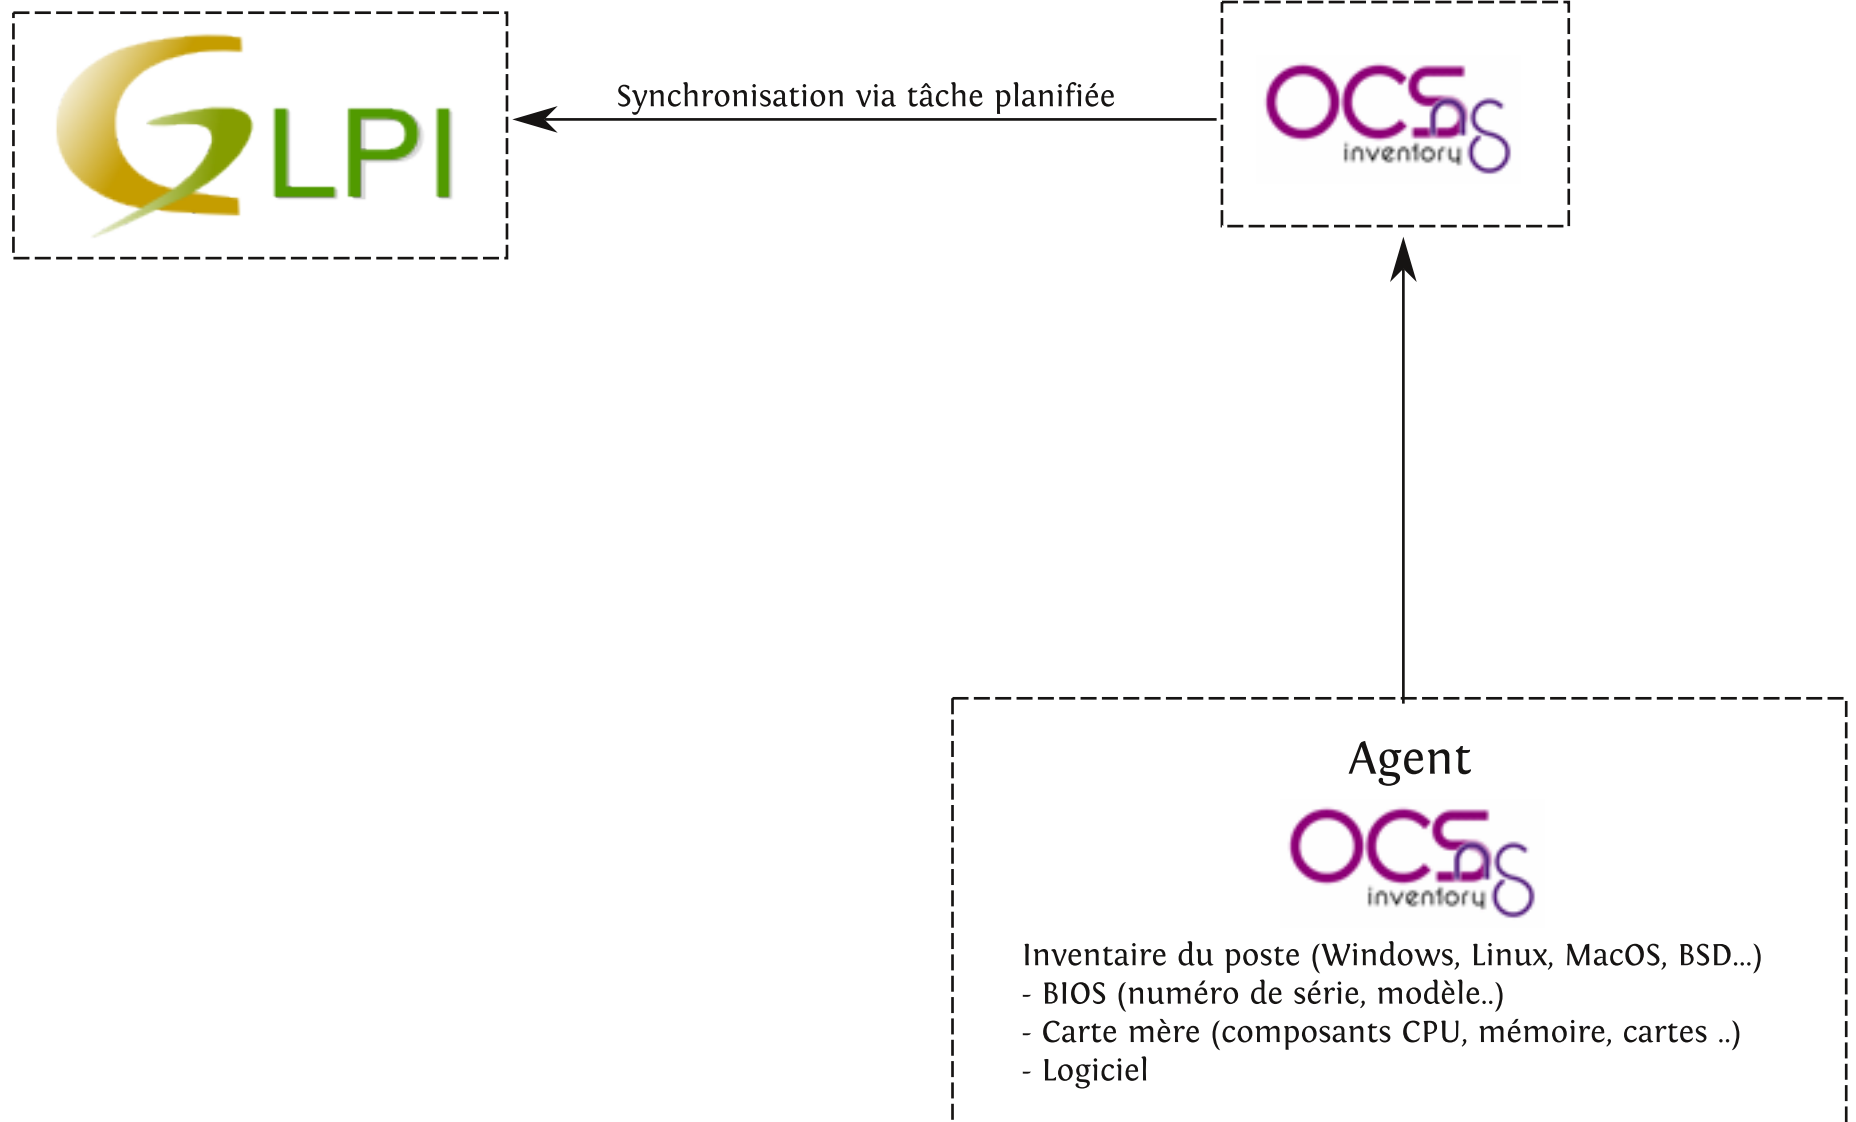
GLPI

Synchronisation via tâche planifiée

OCS ng inventory

Agent

OCS ng inventory

Inventaire du poste (Windows, Linux, MacOS, BSD...)
- BIOS (numéro de série, modèle..)
- Carte mère (composants CPU, mémoire, cartes ..)
- Logiciel